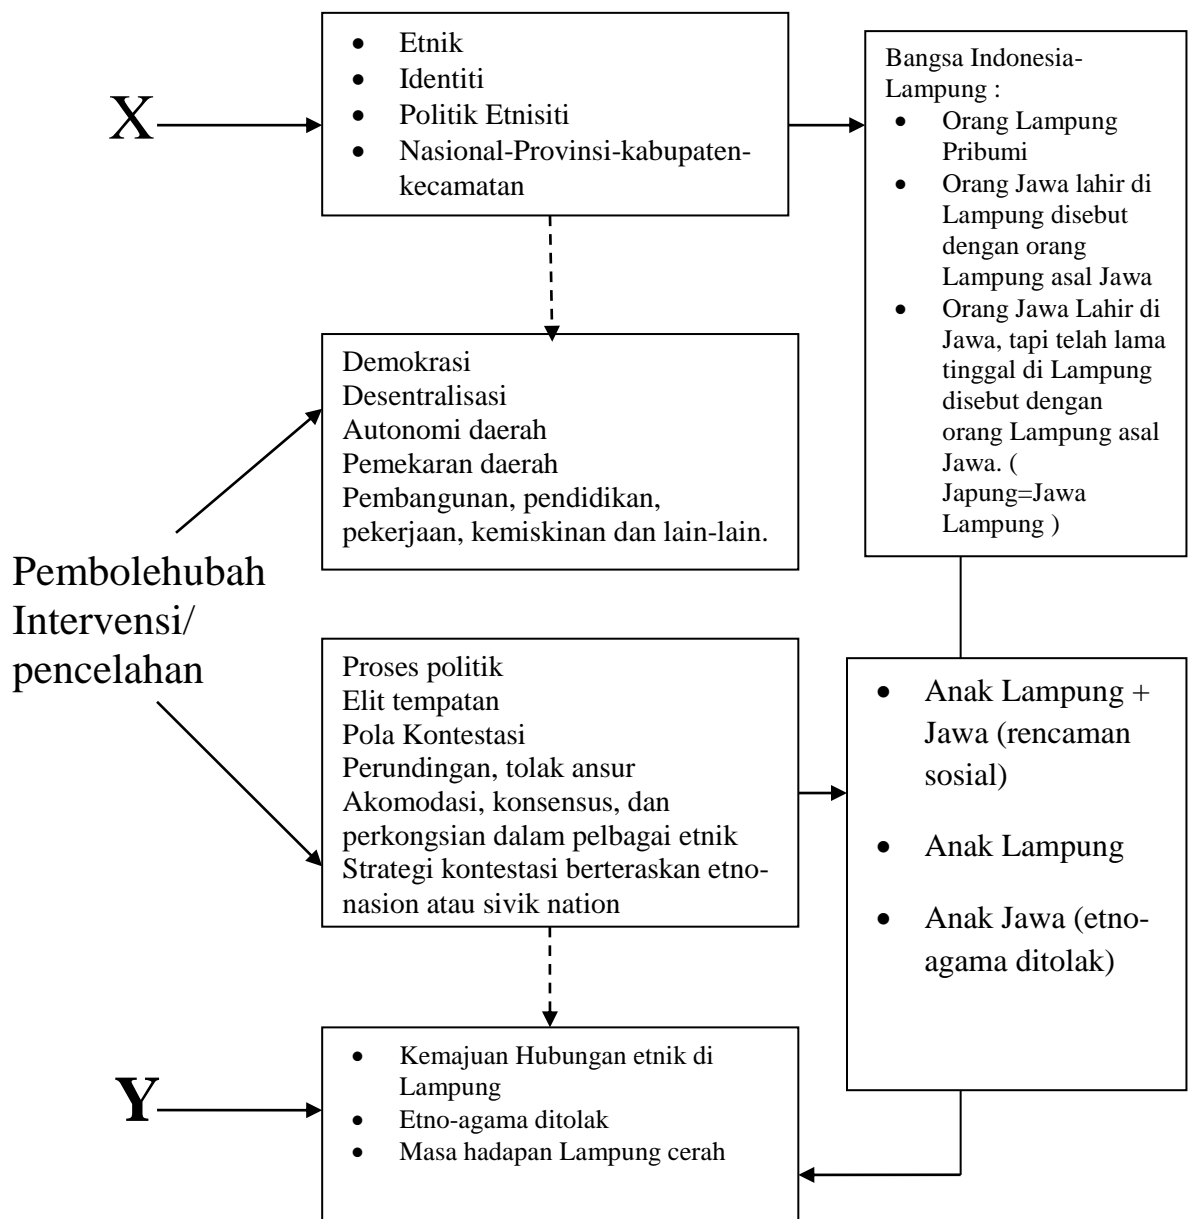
X

- Etnik
- Identiti
- Politik Etnisiti
- Nasional-Provinsi-kabupaten-kecamatan

Bangsa Indonesia-Lampung :
- Orang Lampung Pribumi
- Orang Jawa lahir di Lampung disebut dengan orang Lampung asal Jawa
- Orang Jawa Lahir di Jawa, tapi telah lama tinggal di Lampung disebut dengan orang Lampung asal Jawa. ( Japung=Jawa Lampung )

Demokrasi
Desentralisasi
Autonomi daerah
Pemekaran daerah
Pembangunan, pendidikan, pekerjaan, kemiskinan dan lain-lain.

Pembolehubah Intervensi/ pencelahan

Proses politik
Elit tempatan
Pola Kontestasi
Perundingan, tolak ansur
Akomodasi, konsensus, dan perkongsian dalam pelbagai etnik
Strategi kontestasi berteraskan etno-nasion atau sivik nation

- Anak Lampung + Jawa (rencaman sosial)
- Anak Lampung
- Anak Jawa (etno-agama ditolak)

Y

- Kemajuan Hubungan etnik di Lampung
- Etno-agama ditolak
- Masa hadapan Lampung cerah